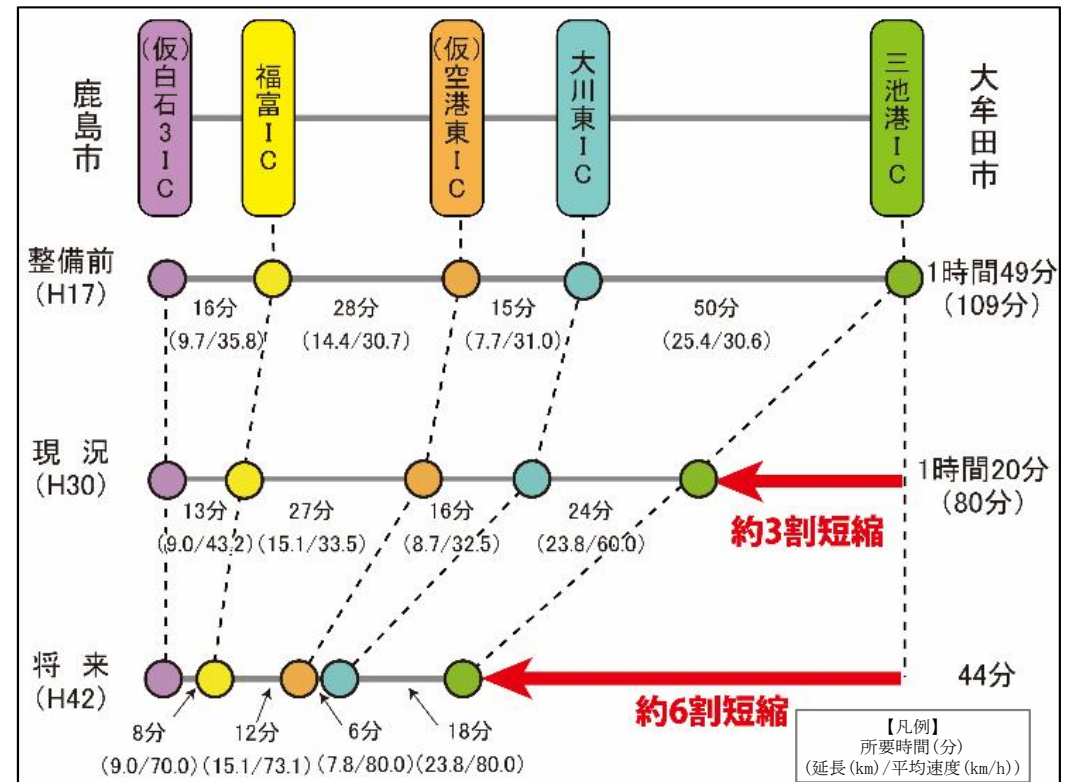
鹿島市

(仮)白石3IC

福富IC

(仮)空港東IC

大川東IC

三池港IC

大牟田市

整備前
(H17)

16分
(9.7/35.8)

28分
(14.4/30.7)

15分
(7.7/31.0)

50分
(25.4/30.6)

1時間49分
(109分)

現況
(H30)

13分
(9.0/43.2)

27分
(15.1/33.5)

16分
(8.7/32.5)

24分
(23.8/60.0)

1時間20分
(80分)

約3割短縮

将来
(H42)

8分
(9.0/70.0)

12分
(15.1/73.1)

6分
(7.8/80.0)

18分
(23.8/80.0)

44分

約6割短縮

【凡例】
所要時間(分)
(延長(km)/平均速度(km/h))